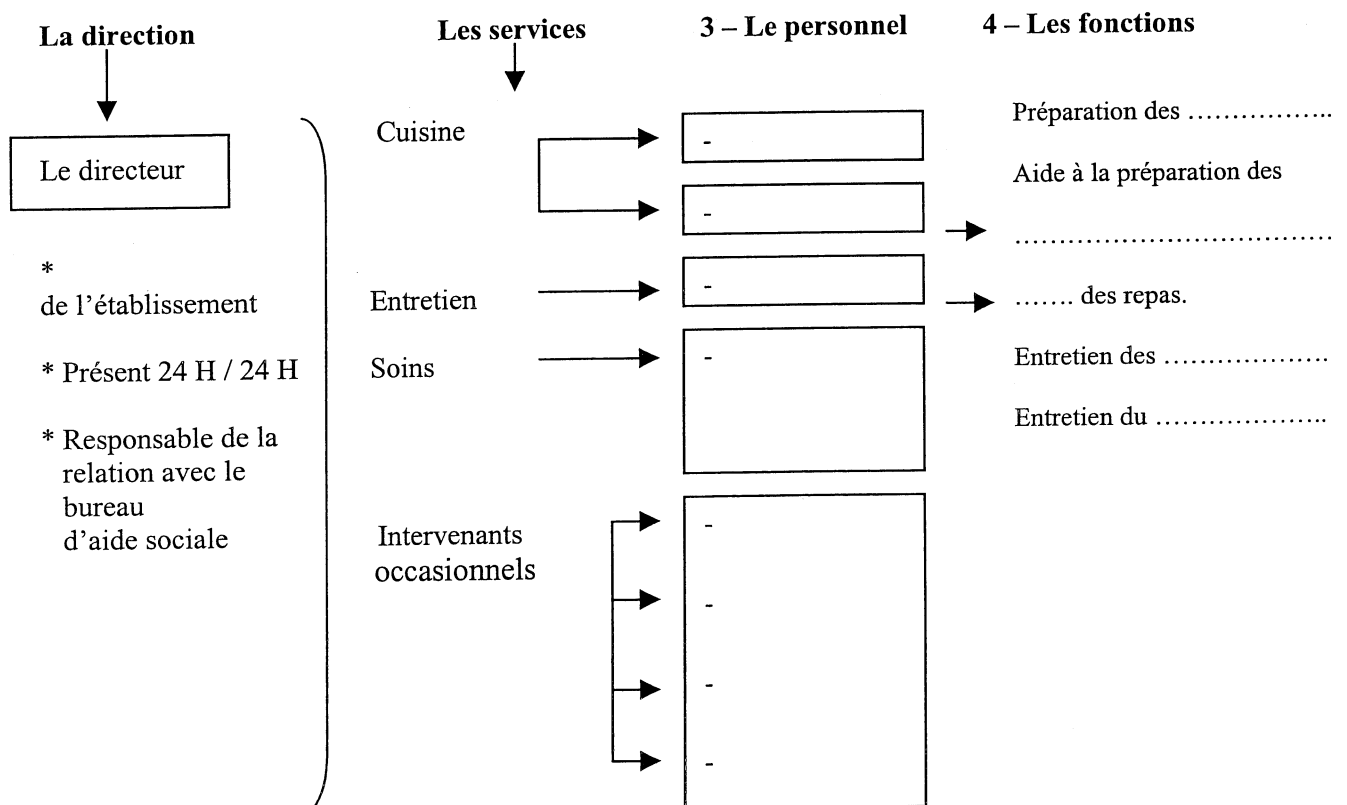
La direction

Les services

3 – Le personnel

4 – Les fonctions

Le directeur

*
de l'établissement

* Présent 24 H / 24 H

* Responsable de la relation avec le bureau d'aide sociale

Cuisine

Entretien

Soins

Intervenants occasionnels

-

-

-

-

-

-

-

-

Préparation des ……………..

Aide à la préparation des

……………………………

……. des repas.

Entretien des ………………

Entretien du ………………..